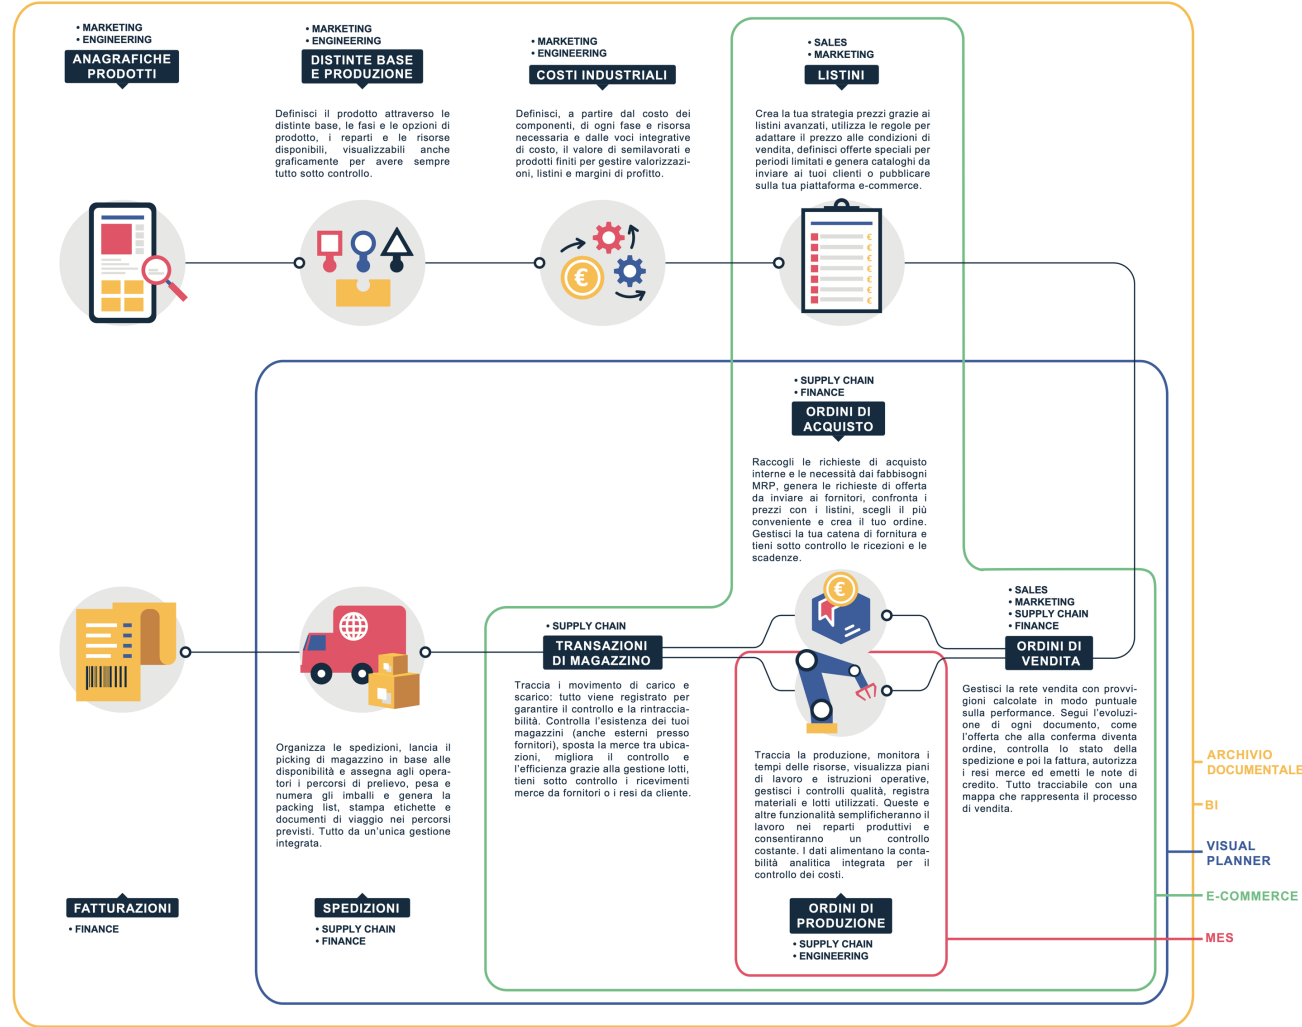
• MARKETING
• ENGINEERING
ANAGRAFICHE PRODOTTI

• MARKETING
• ENGINEERING
DISTINTE BASE E PRODUZIONE

Definisci il prodotto attraverso le distinte base, le fasi e le opzioni di prodotto, i reparti e le risorse disponibili, visualizzabili anche graficamente per avere sempre tutto sotto controllo.

• MARKETING
• ENGINEERING
COSTI INDUSTRIALI

Definisci, a partire dal costo dei componenti, di ogni fase e risorsa necessaria e dalle voci integrative di costo, il costo di semilavorati e prodotti finiti per gestire valorizzazioni, listini e margini di profitto.

• SALES
• MARKETING
LISTINI

Crea la tua strategia prezzi grazie ai listini avanzati, utilizza le regole per adattare il prezzo alle condizioni di vendita, definisci offerte speciali per periodi limitati e genera cataloghi da inviare ai tuoi clienti o pubblicare sulla tua piattaforma e-commerce.

• SUPPLY CHAIN
• FINANCE
ORDINI DI ACQUISTO

Raccogli le richieste di acquisto interne e le necessità dai fabbisogni MRP, genera le richieste di offerta da inviare ai fornitori, confronta i prezzi con i listini, scegli il più conveniente e crea il tuo ordine. Gestisci la tua catena di fornitura e tieni sotto controllo le ricezioni e le scadenze.

• SUPPLY CHAIN
TRANSAZIONI DI MAGAZZINO

Traccia i movimento di carico e scarico: tutto viene registrato per garantire il controllo e la rintracciabilità. Controlla l'esistenza dei tuoi magazzini (anche esterni presso fornitori), sposta la merce tra ubicazioni, migliora il controllo e l'efficienza grazie alla gestione lotti, tieni sotto controllo i ricevimenti merce da fornitori o i resi da cliente.

• SALES
• MARKETING
• SUPPLY CHAIN
• FINANCE
ORDINI DI VENDITA

Gestisci la rete vendita con provvigioni calcolate in modo puntuale sulla performance. Segui l'evoluzione di ogni documento, come l'offerta che alla conferma diventa ordine, controlla lo stato della spedizione e poi la fattura, autorizza i resi merce ed emetti le note di credito. Tutto tracciabile con una mappa che rappresenta il processo di vendita.

Organizza le spedizioni, lancia il picking di magazzino in base alle disponibilità e assegna agli operatori i percorsi di prelievo, pesa e numera gli imballi e genera la packing list, stampa etichette e documenti di viaggio nei percorsi previsti. Tutto da un'unica gestione integrata.

Traccia la produzione, monitora i tempi delle risorse, visualizza piani di lavoro e istruzioni operative, gestisci i controlli qualità, registra materiali e lotti utilizzati. Queste e altre funzionalità semplificheranno il lavoro nei reparti produttivi e consentiranno un controllo costante. I dati alimentano la contabilità analitica integrata per il controllo dei costi.

FATTURAZIONI
• FINANCE

SPEDIZIONI
• SUPPLY CHAIN
• FINANCE

ORDINI DI PRODUZIONE
• SUPPLY CHAIN
• ENGINEERING

ARCHIVIO DOCUMENTALE
BI
VISUAL PLANNER
E-COMMERCE
MES